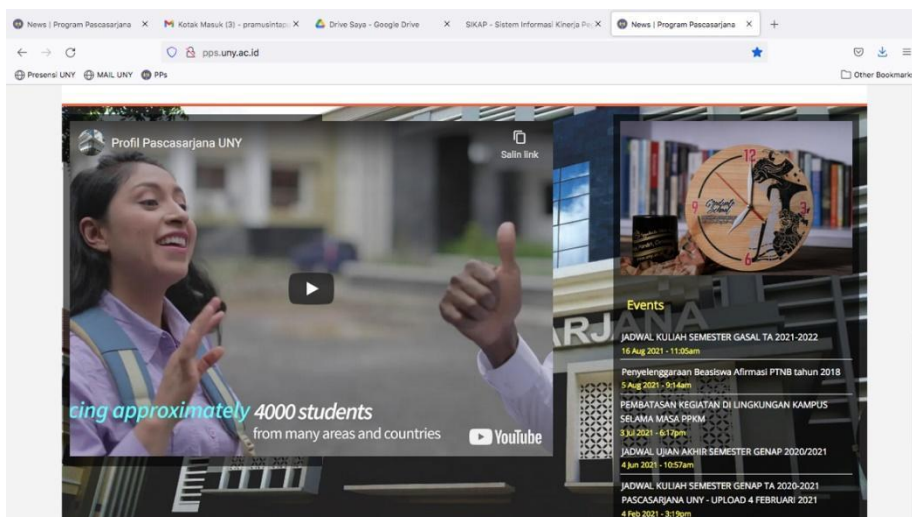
News | Program Pascasarjana ×
Kotak Masuk (3) - pramusintap ×
Drive Saya - Google Drive ×
SIKAP - Sistem Informasi Kinerja Pe ×
News | Program Pascasarjana ×
+

pps.uny.ac.id

Presensi UNY
MAIL UNY
PPs
Other Bookmarks

Profil Pascasarjana UNY
Salin link

cing approximately 4000 students
from many areas and countries
YouTube

RJA

Events

JADWAL KULIAH SEMESTER GASAL TA 2021-2022
16 Aug 2021 - 11:05am

Penyelenggaraan Beasiswa Afirmasi PTNB tahun 2018
5 Aug 2021 - 9:14am

PEMBATASAN KEGIATAN DI LINGKUNGAN KAMPUS SELAMA MASA PPKM
3 Jul 2021 - 6:17pm

JADWAL UJIAN AKHIR SEMESTER GENAP 2020/2021
4 Jun 2021 - 10:57am

JADWAL KULIAH SEMESTER GENAP TA 2020-2021 PASCASARJANA UNY - UPLOAD 4 FEBRUARI 2021
4 Feb 2021 - 3:19pm